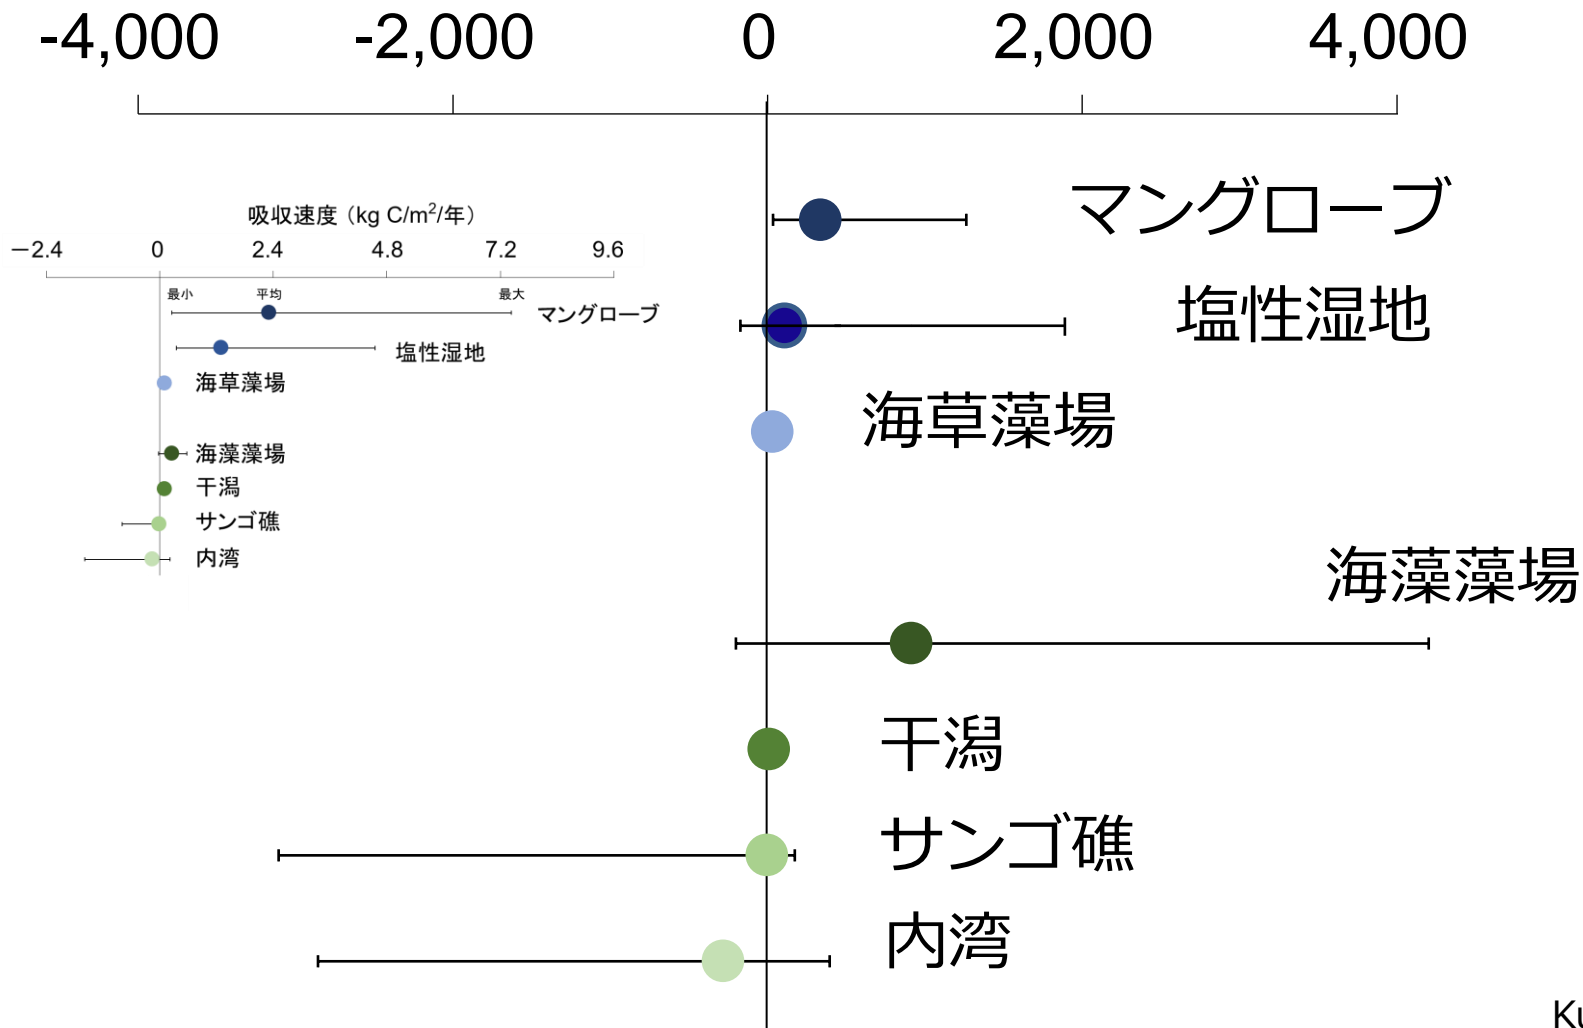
-4,000 -2,000 0 2,000 4,000

マングローブ

塩性湿地

海草藻場

海藻藻場

干潟

サンゴ礁

内湾

吸収速度（kg C/m$^2$/年）

−2.4 0 2.4 4.8 7.2 9.6

最小 平均 最大

マングローブ

塩性湿地

海草藻場

海藻藻場

干潟

サンゴ礁

内湾

Ku